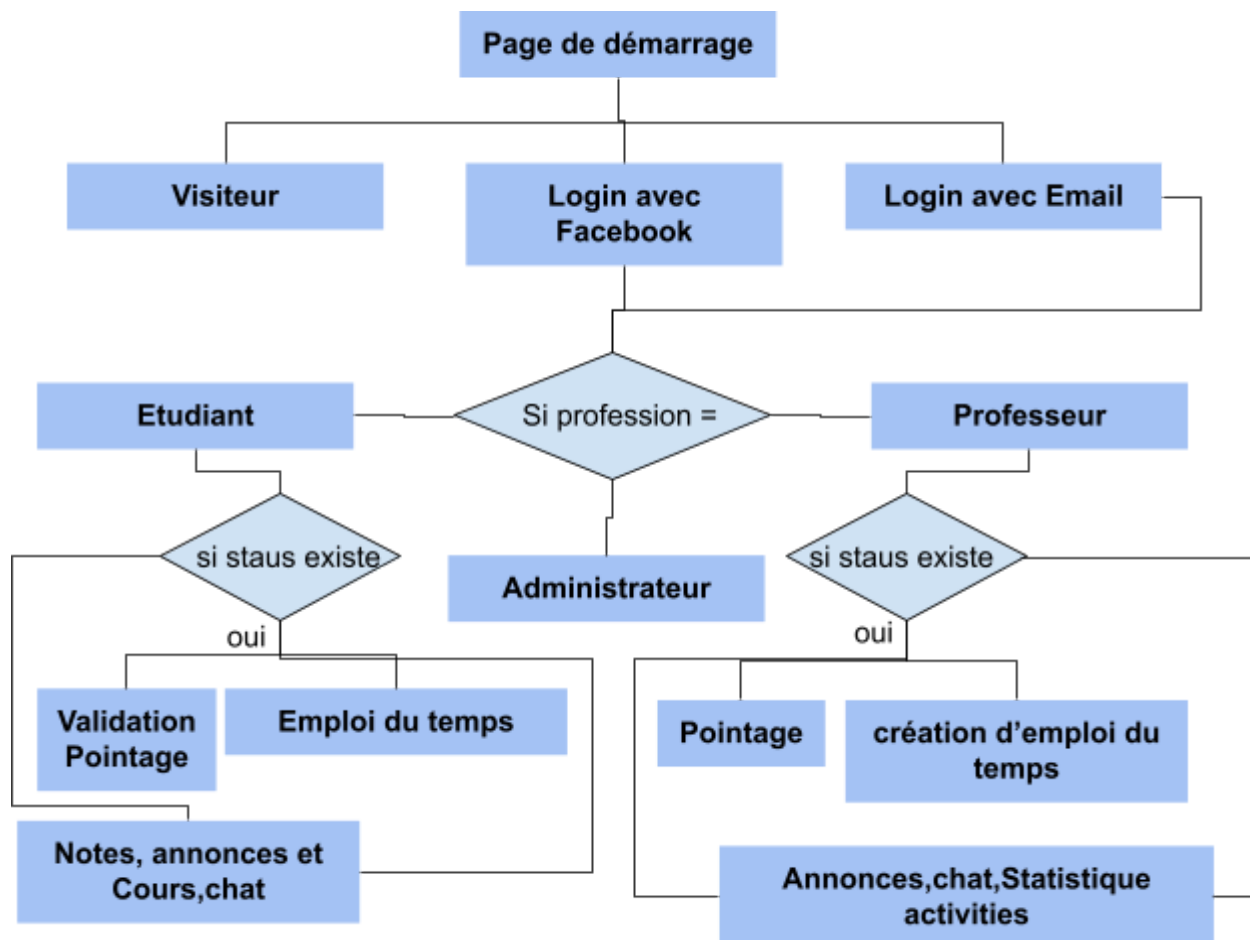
Page de démarrage

Visiteur

Login avec Facebook

Login avec Email

Etudiant

Si profession =

Professeur

si staus existe

Administrateur

si staus existe

oui

oui

Validation Pointage

Emploi du temps

Pointage

création d'emploi du temps

Notes, annonces et Cours,chat

Annonces,chat,Statistique activities